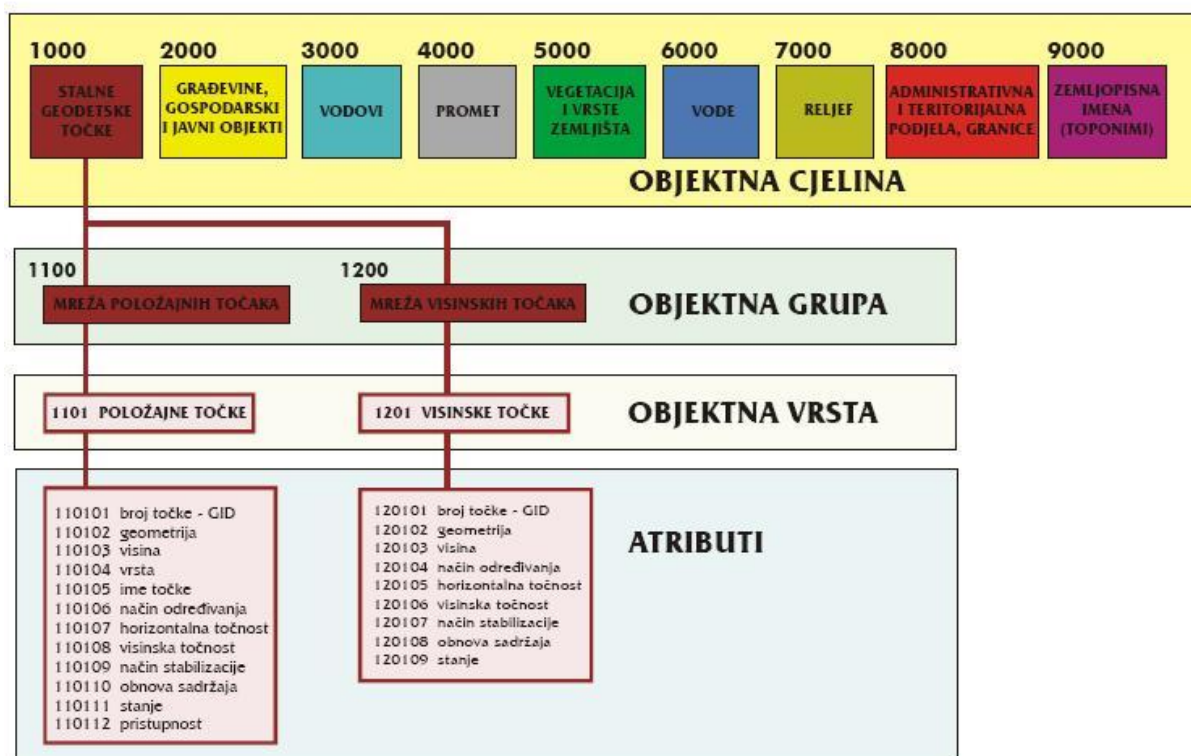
1000
STALNE GEODETSKE TOČKE

2000
GRAĐEVINE, GOSPODARSKI I JAVNI OBJEKTI

3000
VODOVI

4000
PROMET

5000
VEGETACIJA I VRSTE ZEMLJIŠTA

6000
VODE

7000
RELJEF

8000
ADMINISTRATIVNA I TERITORIJALNA PODJELA, GRANICE

9000
ZEMLJOPISNA IMENA (TOPONIMI)

OBJEKTNA CJELINA

1100
MREŽA POLOŽAJNIH TOČAKA

1200
MREŽA VISINSKIH TOČAKA

OBJEKTNA GRUPA

1101 POLOŽAJNE TOČKE

1201 VISINSKE TOČKE

OBJEKTNA VRSTA

110101 broj točke - GID
110102 geometrija
110103 visina
110104 vrsta
110105 ime točke
110106 način određivanja
110107 horizontalna točnost
110108 visinska točnost
110109 način stabilizacije
110110 obnova sadržaja
110111 stanje
110112 pristupnost

120101 broj točke - GID
120102 geometrija
120103 visina
120104 način određivanja
120105 horizontalna točnost
120106 visinska točnost
120107 način stabilizacije
120108 obnova sadržaja
120109 stanje

ATRIBUTI